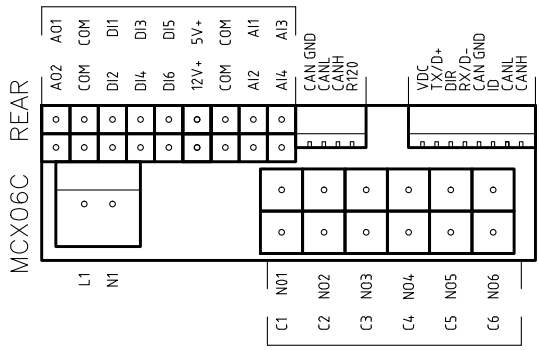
AO1 COM DI1 DI3 DI5 5V+ COM AI1 AI3

AO2 COM DI2 DI4 DI6 12V+ COM AI2 AI4

CAN GND
CANL
CANH
R120

VDC
TX/D+
DIR
RX/D-
CAN GND
ID
CANL
CANH

REAR

MCX06C

L1 N1

NO1 NO2 NO3 NO4 NO5 NO6

C1 C2 C3 C4 C5 C6